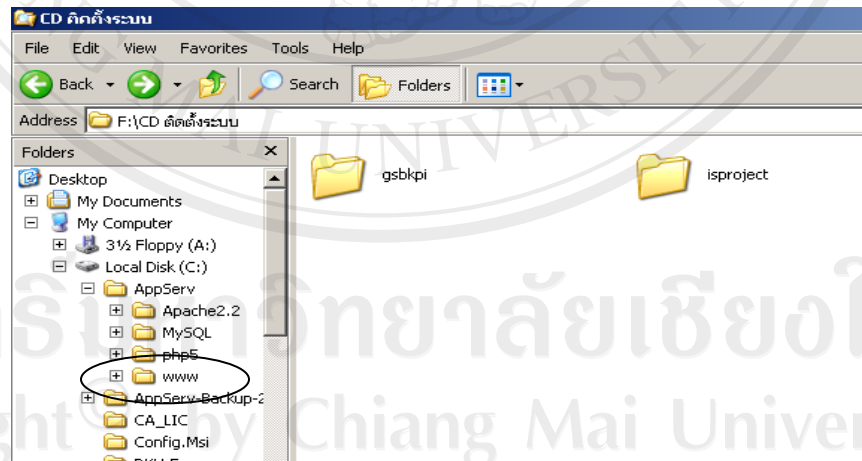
CD ติดตั้งระบบ

File Edit View Favorites Tools Help

Back Search Folders

Address F:\CD ติดตั้งระบบ

Folders ×

Desktop
My Documents
My Computer
3½ Floppy (A:)
Local Disk (C:)
AppServ
Apache2.2
MySQL
php5
www
AppServ-Backup-2
CA_LIC
Config.Msi

gsbkpi

isproject

UNIVERSITY

ลิขสิทธิ์มหาวิทยาลัยเชียงใหม่
Copyright © by Chiang Mai University